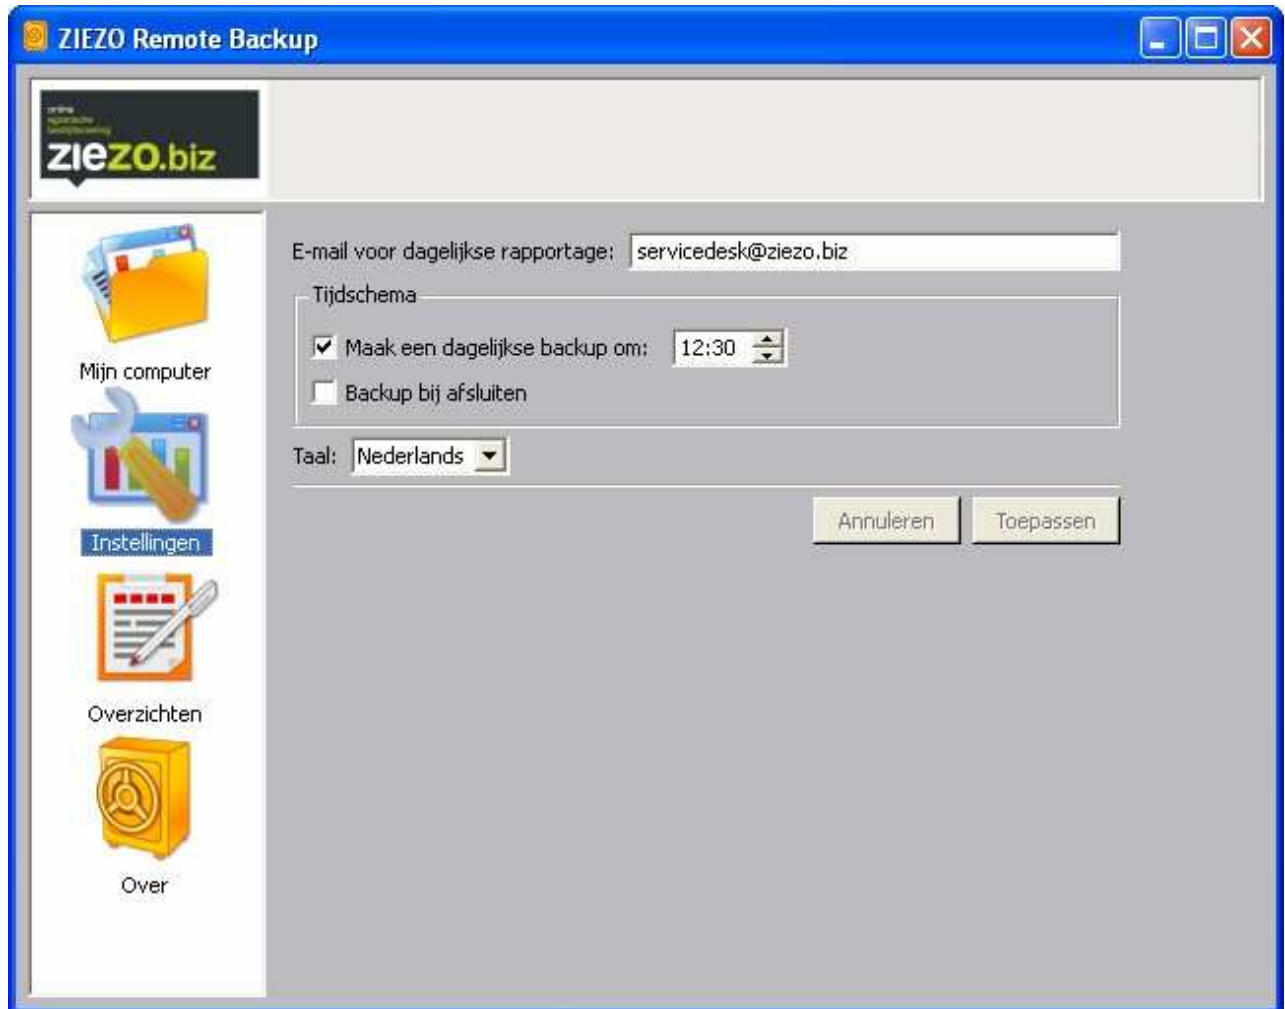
ZIEZO Remote Backup

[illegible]

ziezo.biz

Mijn computer

Instellingen

Overzichten

Over

E-mail voor dagelijkse rapportage: servicedesk@ziezo.biz

Tijdschema

Maak een dagelijkse backup om: 12:30

Backup bij afsluiten

Taal: Nederlands

Annuleren Toepassen